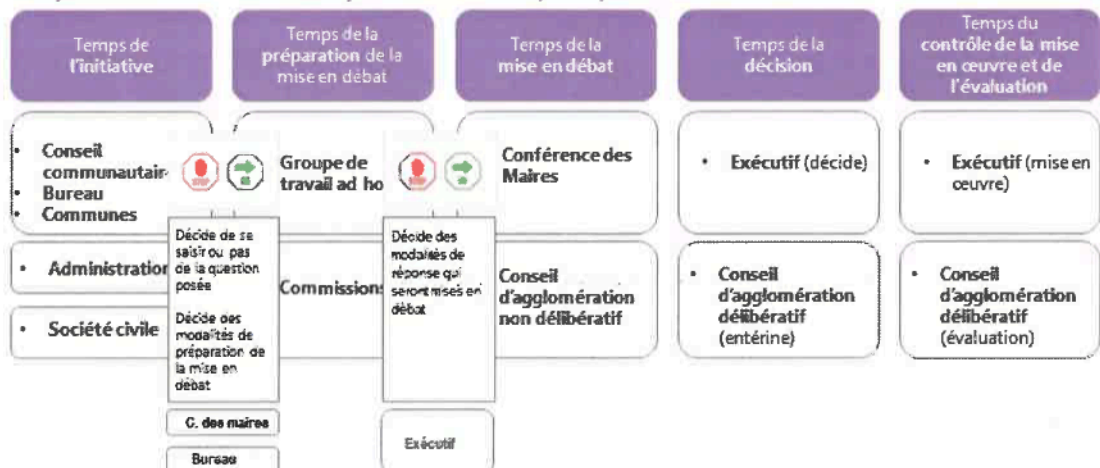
Temps de l'initiative

Temps de la préparation de la mise en débat

Temps de la mise en débat

Temps de la décision

Temps du contrôle de la mise en œuvre et de l'évaluation

• Conseil communautair
• Bureau
• Communes

• Administratior

• Société civile

Décide de se saisir ou pas de la question posée

Décide des modalités de préparation de la mise en débat

C. des maires

Bureau

Groupe de travail ad ho

Commissions

Décide des modalités de réponse qui seront mises en débat

Exécutif

Conférence des Maires

Conseil d'agglomération non délibératif

• Exécutif (décide)

• Conseil d'agglomération délibératif (entérine)

• Exécutif (mise en œuvre)

• Conseil d'agglomération délibératif (évaluation)